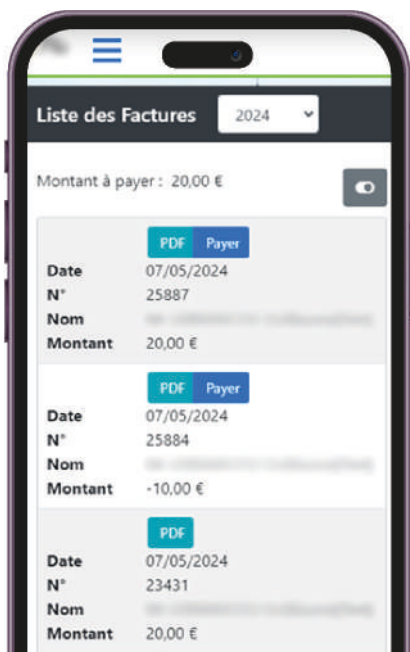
Liste des Factures 2024

Montant à payer : 20,00 €

PDF Payer
Date 07/05/2024
N° 25887
Nom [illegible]
Montant 20,00 €

PDF Payer
Date 07/05/2024
N° 25884
Nom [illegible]
Montant -10,00 €

PDF
Date 07/05/2024
N° 23431
Nom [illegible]
Montant 20,00 €